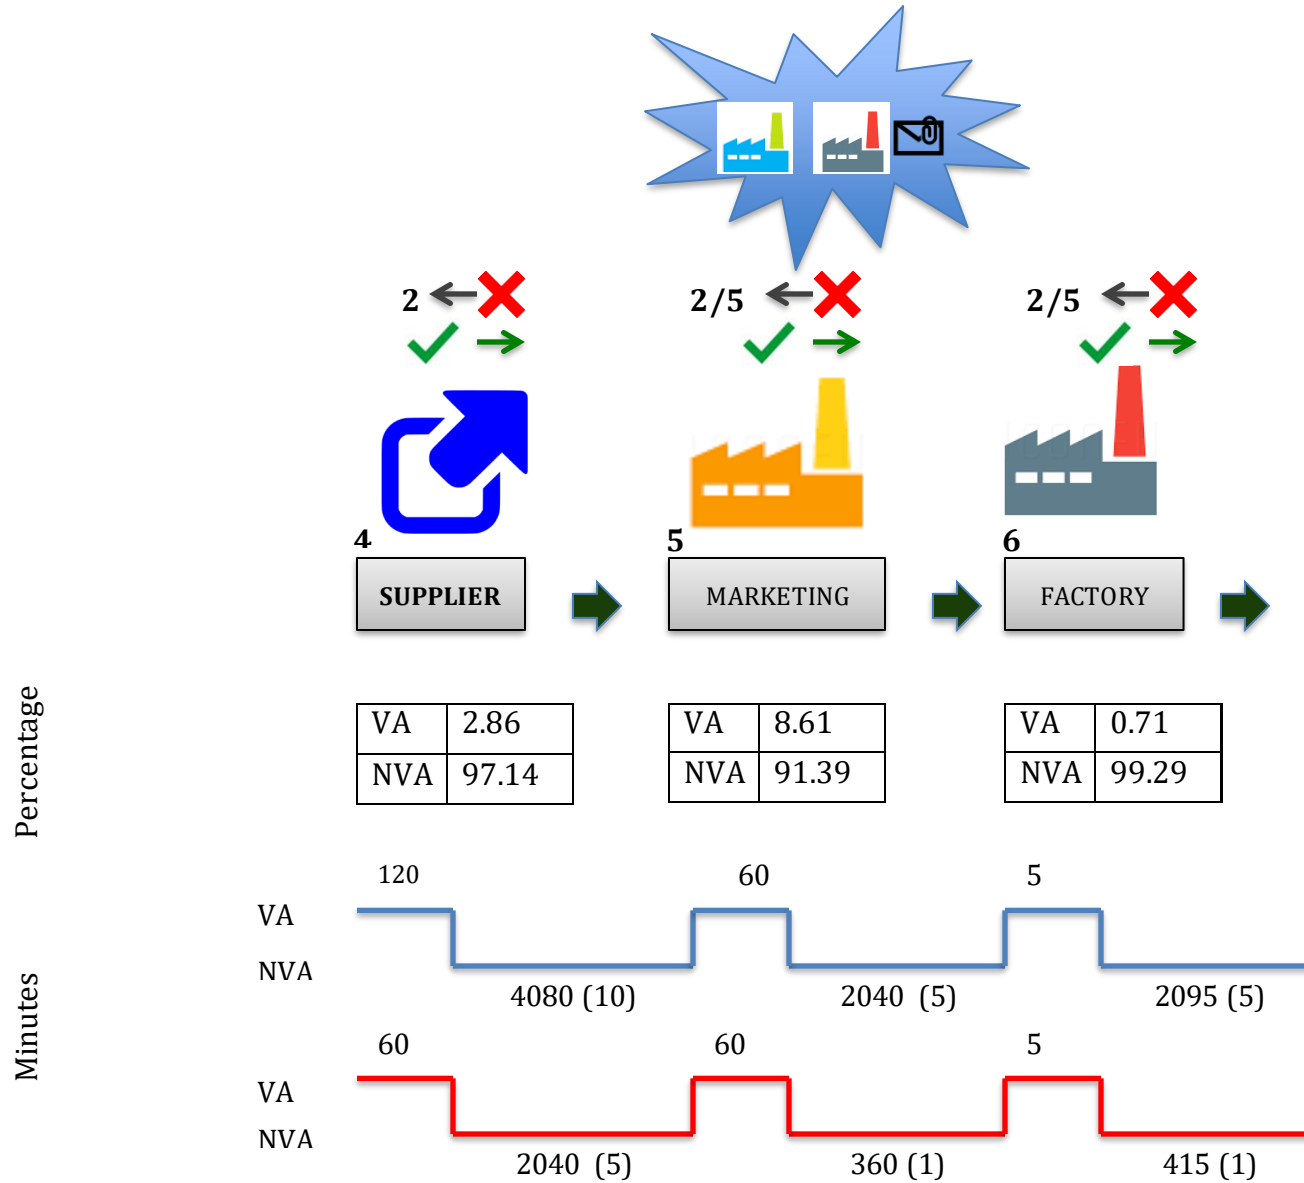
2

2/5

2/5

4
SUPPLIER

5
MARKETING

6
FACTORY

Percentage

| VA | 2.86 |
|---|---|
| NVA | 97.14 |

| VA | 8.61 |
|---|---|
| NVA | 91.39 |

| VA | 0.71 |
|---|---|
| NVA | 99.29 |

Minutes

120 60 5
VA
NVA
4080 (10) 2040 (5) 2095 (5)

60 60 5
VA
NVA
2040 (5) 360 (1) 415 (1)